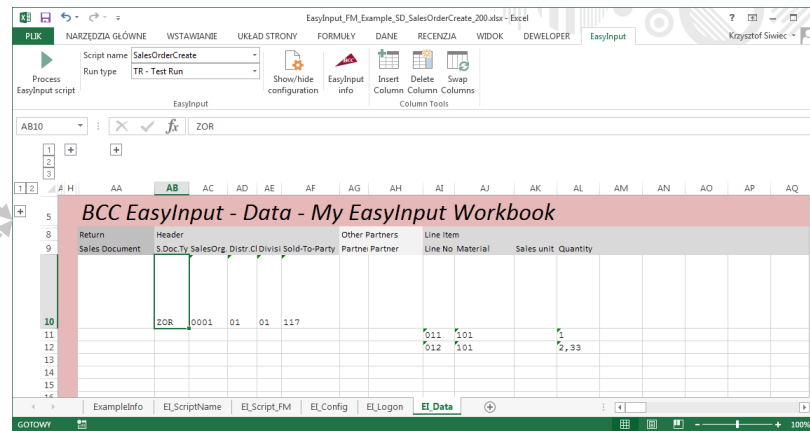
EasyInput_FM_Example_SD_SalesOrderCreate_200.xlsx - Excel

? – □

PLIK NARZĘDZIA GŁÓWNE WSTAWIANIE UKŁAD STRONY FORMUŁY DANE RECENZJA WIDOK DEWELOPER EasyInput Krzysztof Siwiec

Process EasyInput script

Script name SalesOrderCreate
Run type TR - Test Run

EasyInput

Show/hide configuration

EasyInput info

Insert Column Delete Column Swap Columns

Column Tools

AB10 fx ZOR

1 2 3

1 2 A H AA AB AC AD AE AF AG AH AI AJ AK AL AM AN AO AP AQ

5 BCC EasyInput - Data - My EasyInput Workbook

| | AA | AB | AC | AD | AE | AF | AG | AH | AI | AJ | AK | AL |
|---|---|---|---|---|---|---|---|---|---|---|---|---|
| 8 | Return | Header | | | | | Other Partners | | Line Item | | | |
| 9 | Sales Document | S.Doc.Ty | SalesOrg. | Distr.Cl | Divisi | Sold-To-Party | Partne | Partner | Line No | Material | Sales unit | Quantity |
| 10 | | ZOR | 0001 | 01 | 01 | 117 | | | | | | |
| 11 | | | | | | | | | 011 | 101 | | 1 |
| 12 | | | | | | | | | 012 | 101 | | 2,33 |
| 13 | | | | | | | | | | | | |
| 14 | | | | | | | | | | | | |
| 15 | | | | | | | | | | | | |

ExampleInfo EI_ScriptName EI_Script_FM EI_Config EI_Logon EI_Data

GOTOWY 100%